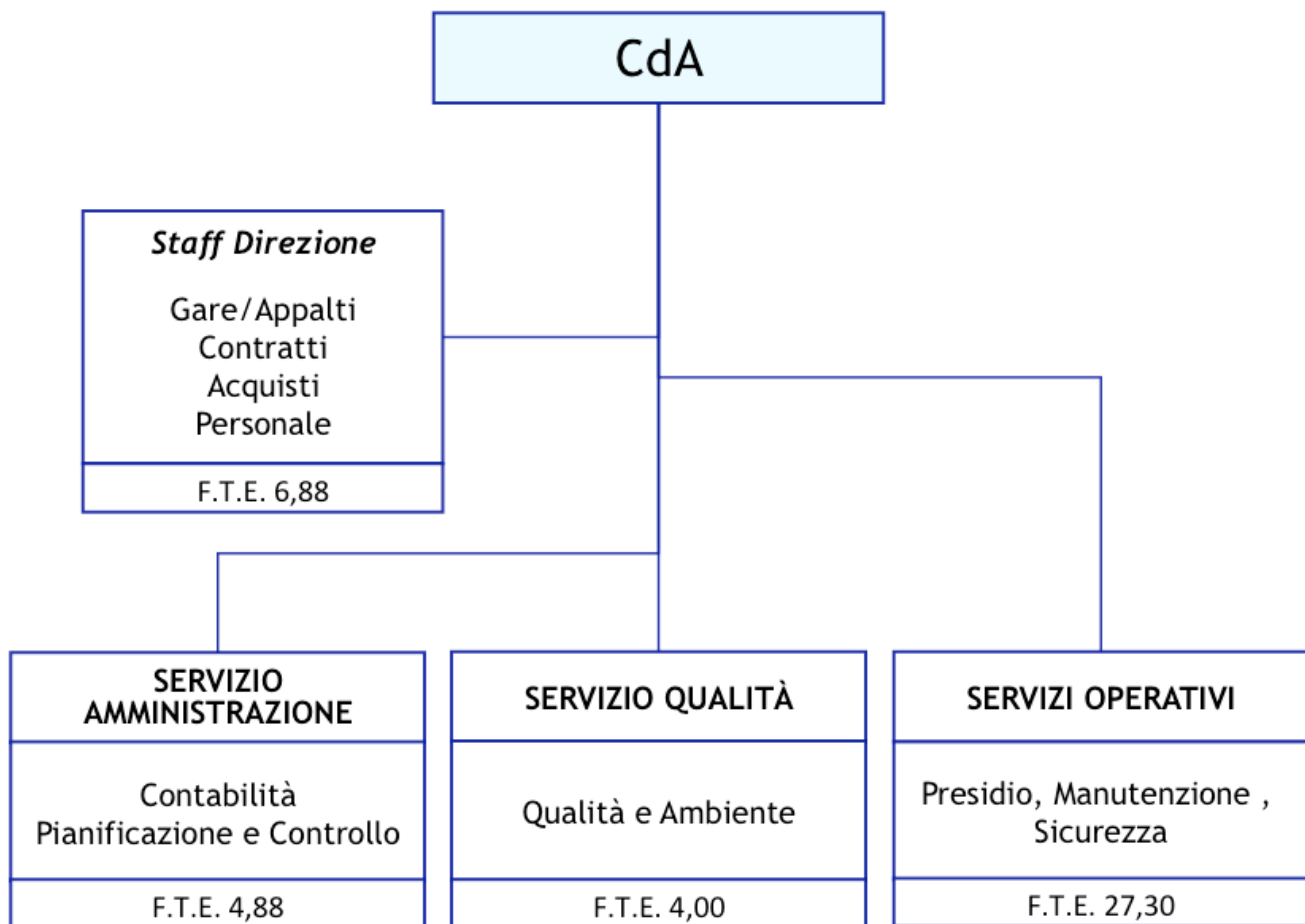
CdA

Staff Direzione

Gare/Appalti
Contratti
Acquisti
Personale

F.T.E. 6,88

SERVIZIO AMMINISTRAZIONE

Contabilità
Pianificazione e Controllo

F.T.E. 4,88

SERVIZIO QUALITÀ

Qualità e Ambiente

F.T.E. 4,00

SERVIZI OPERATIVI

Presidio, Manutenzione , Sicurezza

F.T.E. 27,30